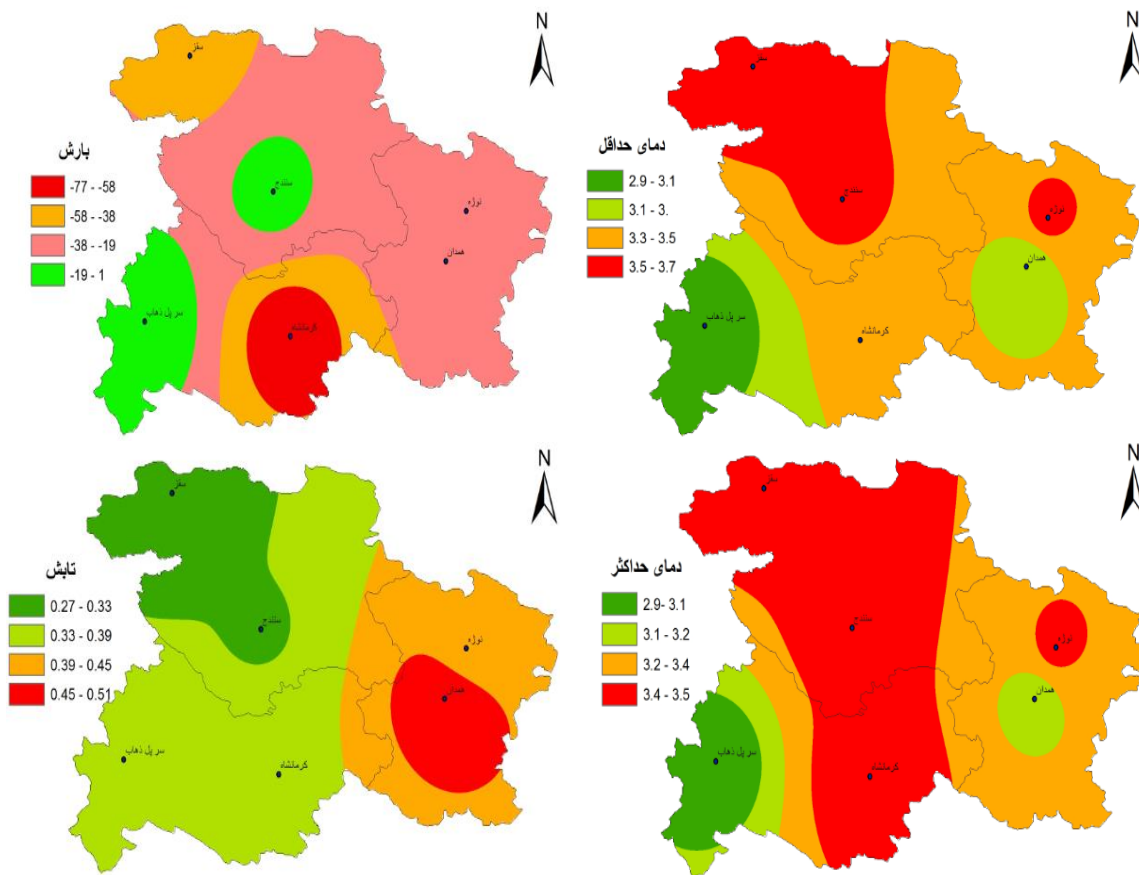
N

سقز

بارش

-77 - -58
-58 - -38
-38 - -19
-19 - 1

سنندج
نوژه
همدان
سر پل ذهاب
کرمانشاه

N

سقز

دمای حداقل

2.9 - 3.1
3.1 - 3.
3.3 - 3.5
3.5 - 3.7

سنندج
نوژه
همدان
سر پل ذهاب
کرمانشاه

N

سقز

تابش

0.27 - 0.33
0.33 - 0.39
0.39 - 0.45
0.45 - 0.51

سنندج
نوژه
همدان
سر پل ذهاب
کرمانشاه

N

سقز

دمای حداکثر

2.9- 3.1
3.1 - 3.2
3.2 - 3.4
3.4 - 3.5

سنندج
نوژه
همدان
سر پل ذهاب
کرمانشاه